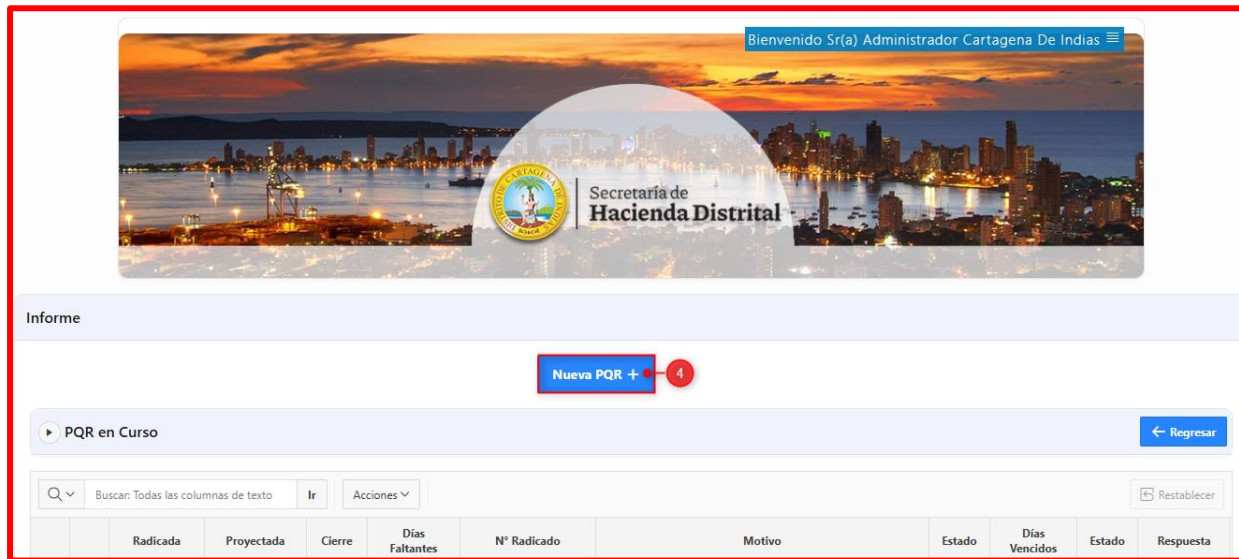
Bienvenido Sr(a) Administrador Cartagena De Indias

DISTRITO DE CARTAGENA DE INDIAS BOLÍVAR

Secretaría de
Hacienda Distrital

Informe

Nueva PQR +

4

PQR en Curso

← Regresar

Buscar: Todas las columnas de texto

Ir

Acciones

Restablecer

| | | Radicada | Proyectada | Cierre | Días Faltantes | N° Radicado | Motivo | Estado | Días Vencidos | Estado | Respuesta |
|---|---|---|---|---|---|---|---|---|---|---|---|